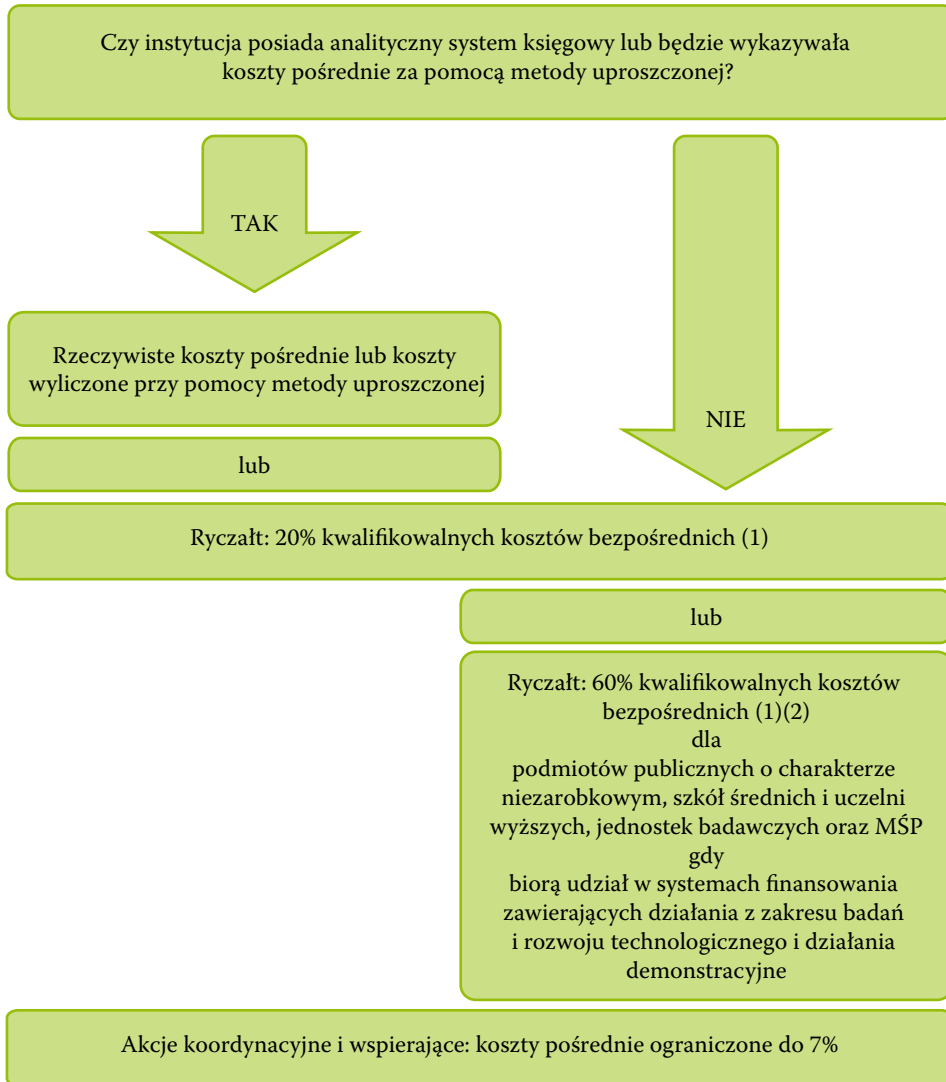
Czy instytucja posiada analityczny system księgowy lub będzie wykazywała koszty pośrednie za pomocą metody uproszczonej?

TAK

NIE

Rzeczywiste koszty pośrednie lub koszty wyliczone przy pomocy metody uproszczonej

lub

Ryczałt: 20% kwalifikowalnych kosztów bezpośrednich (1)

lub

Ryczałt: 60% kwalifikowalnych kosztów bezpośrednich (1)(2)
dla
podmiotów publicznych o charakterze niezarobkowym, szkół średnich i uczelni wyższych, jednostek badawczych oraz MŚP
gdy
biorą udział w systemach finansowania zawierających działania z zakresu badań i rozwoju technologicznego i działania demonstracyjne

Akcje koordynacyjne i wspierające: koszty pośrednie ograniczone do 7%